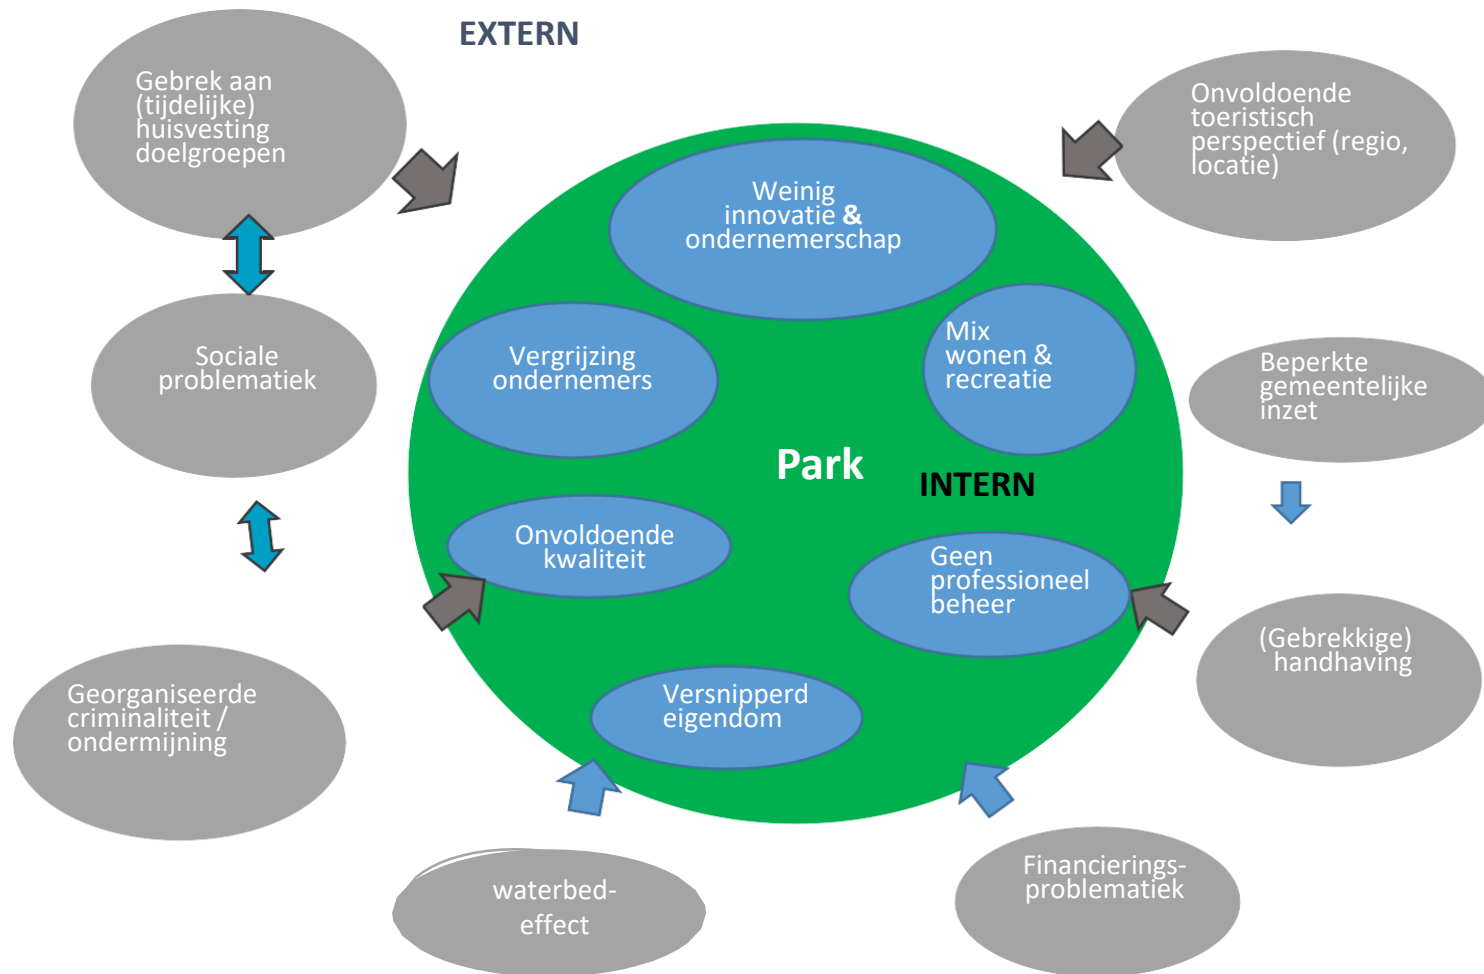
EXTERN

Gebrek aan (tijdelijke) huisvesting doelgroepen

Onvoldoende toeristisch perspectief (regio, locatie)

Weinig innovatie & ondernemerschap

Sociale problematiek

Vergrijzing ondernemers

Mix wonen & recreatie

Beperkte gemeentelijke inzet

Park

INTERN

Onvoldoende kwaliteit

Geen professioneel beheer

(Gebrekkige) handhaving

Georganiseerde criminaliteit / ondermijning

Versnipperd eigendom

waterbed-effect

Financierings-problematiek